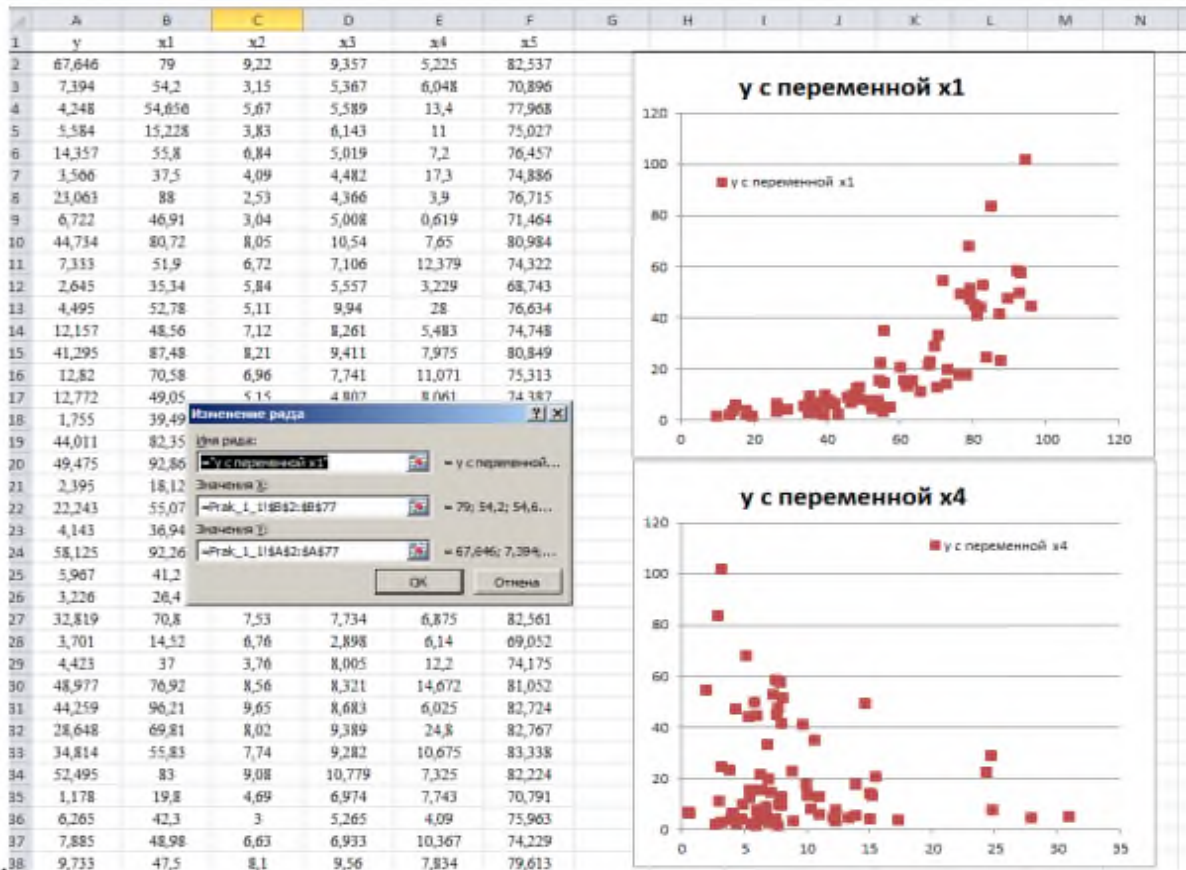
|  | A | B | C | D | E | F | G | H | I | J | K | L | M | N |
|---|---|---|---|---|---|---|---|---|---|---|---|---|---|---|
| 1 | y | x1 | x2 | x3 | x4 | x5 | | | | | | | | |
| 2 | 67,646 | 79 | 9,22 | 9,357 | 5,225 | 82,537 | | | | | | | | |
| 3 | 7,394 | 54,2 | 3,15 | 5,367 | 6,048 | 70,896 | | | | | | | | |
| 4 | 4,248 | 54,656 | 5,67 | 5,589 | 13,4 | 77,968 | | | | | | | | |
| 5 | 5,584 | 15,228 | 3,83 | 6,143 | 11 | 75,027 | | | | | | | | |
| 6 | 14,357 | 55,8 | 6,84 | 5,019 | 7,2 | 76,457 | | | | | | | | |
| 7 | 3,566 | 37,5 | 4,09 | 4,482 | 17,3 | 74,886 | | | | | | | | |
| 8 | 23,063 | 88 | 2,53 | 4,366 | 3,9 | 76,715 | | | | | | | | |
| 9 | 6,722 | 46,91 | 3,04 | 5,008 | 0,619 | 71,464 | | | | | | | | |
| 10 | 44,734 | 80,72 | 8,05 | 10,54 | 7,65 | 80,984 | | | | | | | | |
| 11 | 7,333 | 51,9 | 6,72 | 7,106 | 12,379 | 74,322 | | | | | | | | |
| 12 | 2,645 | 35,34 | 5,84 | 5,557 | 3,229 | 68,743 | | | | | | | | |
| 13 | 4,495 | 52,78 | 5,11 | 9,94 | 28 | 76,634 | | | | | | | | |
| 14 | 12,157 | 48,56 | 7,12 | 8,261 | 5,483 | 74,748 | | | | | | | | |
| 15 | 41,295 | 87,48 | 8,21 | 9,411 | 7,975 | 80,849 | | | | | | | | |
| 16 | 12,82 | 70,58 | 6,96 | 7,741 | 11,071 | 75,313 | | | | | | | | |
| 17 | 12,772 | 49,05 | 5,15 | 4,802 | 8,061 | 74,387 | | | | | | | | |
| 18 | 1,755 | 39,49 | | | | | | | | | | | | |
| 19 | 44,011 | 82,35 | | | | | | | | | | | | |
| 20 | 49,475 | 92,86 | | | | | | | | | | | | |
| 21 | 2,395 | 18,12 | | | | | | | | | | | | |
| 22 | 22,243 | 55,07 | | | | | | | | | | | | |
| 23 | 4,143 | 36,94 | | | | | | | | | | | | |
| 24 | 58,125 | 92,26 | | | | | | | | | | | | |
| 25 | 5,967 | 41,2 | | | | | | | | | | | | |
| 26 | 3,226 | 26,4 | | | | | | | | | | | | |
| 27 | 32,819 | 70,8 | 7,53 | 7,734 | 6,875 | 82,561 | | | | | | | | |
| 28 | 3,701 | 14,52 | 6,76 | 2,898 | 6,14 | 69,052 | | | | | | | | |
| 29 | 4,423 | 37 | 3,76 | 8,005 | 12,2 | 74,175 | | | | | | | | |
| 30 | 48,977 | 76,92 | 8,56 | 8,321 | 14,672 | 81,052 | | | | | | | | |
| 31 | 44,259 | 96,21 | 9,65 | 8,683 | 6,025 | 82,724 | | | | | | | | |
| 32 | 28,648 | 69,81 | 8,02 | 9,389 | 24,8 | 82,767 | | | | | | | | |
| 33 | 34,814 | 55,83 | 7,74 | 9,282 | 10,675 | 83,338 | | | | | | | | |
| 34 | 52,495 | 83 | 9,08 | 10,779 | 7,325 | 82,224 | | | | | | | | |
| 35 | 1,178 | 19,8 | 4,69 | 6,974 | 7,743 | 70,791 | | | | | | | | |
| 36 | 6,265 | 42,3 | 3 | 5,265 | 4,09 | 75,963 | | | | | | | | |
| 37 | 7,885 | 48,98 | 6,63 | 6,933 | 10,367 | 74,229 | | | | | | | | |
| 38 | 9,733 | 47,5 | 8,1 | 9,56 | 7,834 | 79,613 | | | | | | | | |

Изменение ряда
Имя ряда:
="у с переменной x1" = у с переменной...
Значения X:
=Prak_1_1!$B$2:$B$77 = 79; 54,2; 54,6...
Значения Y:
=Prak_1_1!$A$2:$A$77 = 67,646; 7,394;...
OK
Отмена

у с переменной x1
у с переменной x1
0 20 40 60 80 100 120
0 20 40 60 80 100 120

у с переменной x4
у с переменной x4
0 20 40 60 80 100 120
0 5 10 15 20 25 30 35